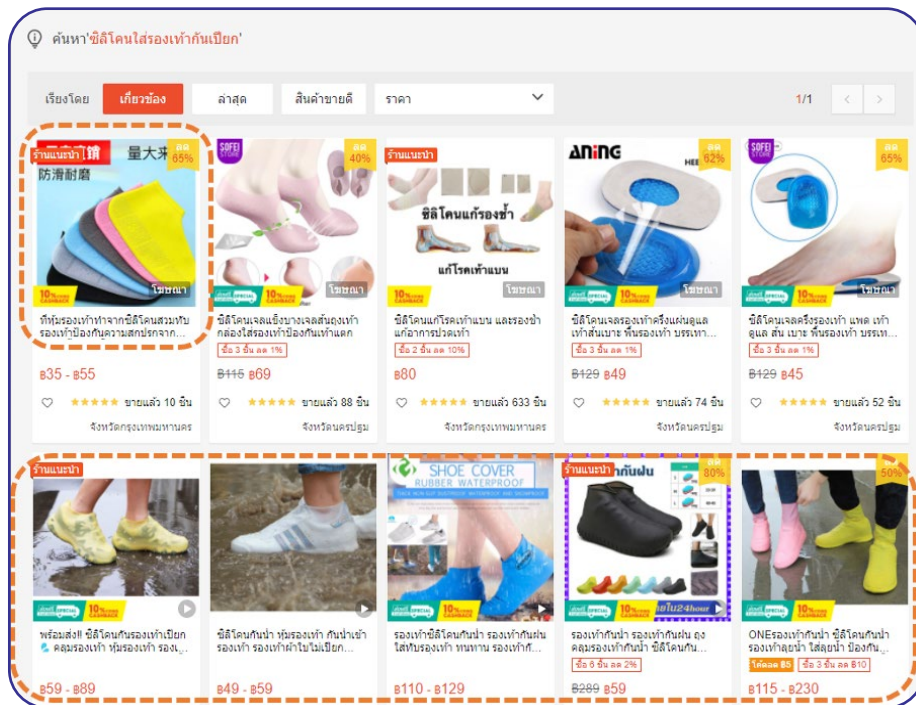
ค้นหา'ซิลิโคนใส่รองเท้ากันเปียก'

เรียงโดย เกี่ยวข้อง ล่าสุด สินค้าขายดี ราคา

1/1

ร้านแนะนำ
量大来
防滑耐磨
ลด 65%
10% CASHBACK
โฆษณา
ที่หุ้มรองเท้าทำจากซิลิโคนสวมทับรองเท้าป้องกันความสกปรกจาก...
฿35 - ฿55

SOFEI STORE
ลด 40%
10% CASHBACK
ซิลิโคนเจลแซ็งบางเจลส้นถุงเท้ากล่องใส่รองเท้าป้องกันเท้าแตก
ซื้อ 3 ชิ้น ลด 1%
฿115 ฿69
ขายแล้ว 88 ชิ้น
จังหวัดนครปฐม

ร้านแนะนำ
ซิลิโคนแก้รองช้ำ
แก้โรคเท้าแบน
10% CASHBACK
โฆษณา
ซิลิโคนแก้โรคเท้าแบน และรองช้ำ แก้อาการปวดเท้า
ซื้อ 2 ชิ้น ลด 10%
฿80
ขายแล้ว 633 ชิ้น
จังหวัดกรุงเทพมหานคร

ANING
ลด 62%
โฆษณา
ซิลิโคนเจลรองเท้าครึ่งแผ่นดูแลเท้าส้นเบาะ พื้นรองเท้า บรรเทา...
ซื้อ 3 ชิ้น ลด 1%
฿129 ฿49
ขายแล้ว 74 ชิ้น
จังหวัดนครปฐม

SOFEI STORE
ลด 65%
โฆษณา
ซิลิโคนเจลครึ่งรองเท้า แพด เท้า ดูแล ส้น เบาะ พื้นรองเท้า บรรเท...
ซื้อ 3 ชิ้น ลด 1%
฿129 ฿45
ขายแล้ว 52 ชิ้น
จังหวัดนครปฐม

ขายแล้ว 10 ชิ้น
จังหวัดกรุงเทพมหานคร

ร้านแนะนำ
10% CASHBACK
พร้อมส่ง!! ซิลิโคนกันรองเท้าเปียก คลุมรองเท้า หุ้มรองเท้า รอง...
฿59 - ฿89

ซิลิโคนกันน้ำ หุ้มรองเท้า กันน้ำเข้ารองเท้า รองเท้าผ้าใบไม่เปียก...
฿49 - ฿59

SHOE COVER
RUBBER WATERPROOF
10% CASHBACK
รองเท้าซิลิโคนกันน้ำ รองเท้ากันฝน ใส่ทับรองเท้า ทนทาน รองเท้ากั...
฿110 - ฿129

ร้านแนะนำ กันฝน
ลด 80%
ส่งใน24hour
รองเท้ากันน้ำ รองเท้ากันฝน ถุงคลุมรองเท้ากันน้ำ ซิลิโคนกัน...
ซื้อ 6 ชิ้น ลด 2%
฿289 ฿59

ลด 50%
ONEรองเท้ากันน้ำ ซิลิโคนกันน้ำ รองเท้าลุยน้ำ ใส่ลุยน้ำ ป้องกัน...
โค้ดลด ฿5 ซื้อ 3 ชิ้น ลด ฿10
฿115 - ฿230